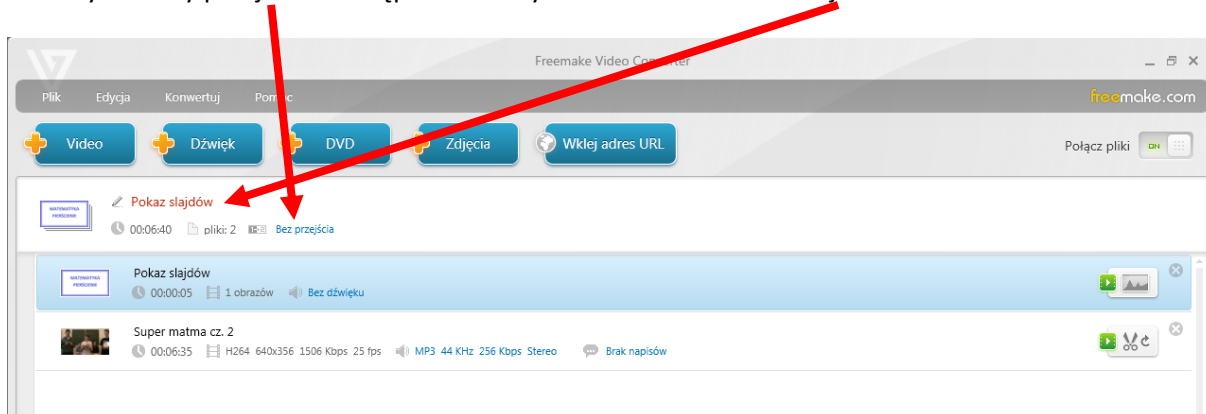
Freemake Video Converter

Plik Edycja Konwertuj Pomoc

freemake.com

Video Dźwięk DVD Zdjęcia Wklej adres URL

Połącz pliki ON

MATEMATYKA PERŚCIENIE

Pokaz slajdów

00:06:40 pliki: 2 Bez przejścia

MATEMATYKA PERŚCIENIE

Pokaz slajdów

00:00:05 1 obrazów Bez dźwięku

Super matma cz. 2

00:06:35 H264 640x356 1506 Kbps 25 fps MP3 44 KHz 256 Kbps Stereo Brak napisów